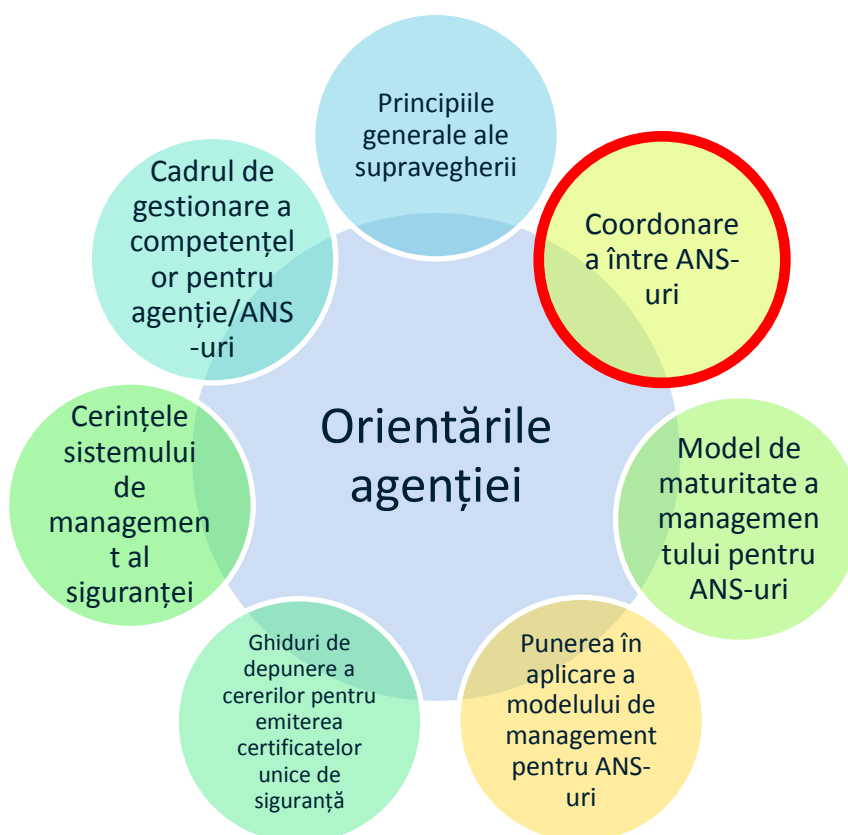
Orientările agenției

Principiile generale ale supravegherii

Coordonarea între ANS-uri

Model de maturitate a managementului pentru ANS-uri

Punerea în aplicare a modelului de management pentru ANS-uri

Ghiduri de depunere a cererilor pentru emiterea certificatelor unice de siguranță

Cerințele sistemului de management al siguranței

Cadrul de gestionare a competențelor pentru agenție/ANS-uri